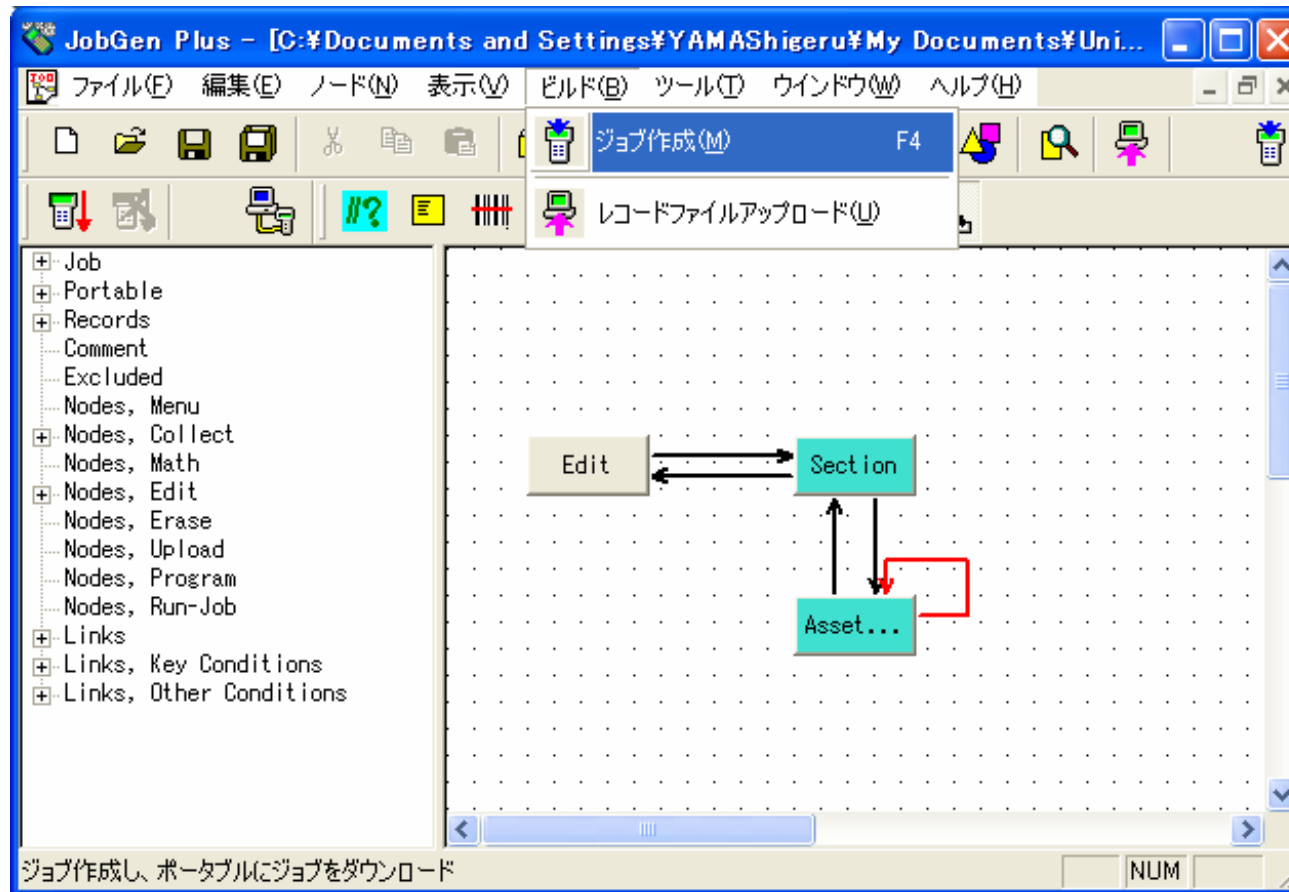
JobGen Plus - [C:¥Documents and Settings¥YAMAShigeru¥My Documents¥Uni...

ファイル(F) 編集(E) ノード(N) 表示(V) ビルド(B) ツール(T) ウインドウ(W) ヘルプ(H)

ジョブ作成(M) F4
レコードファイルアップロード(U)

Job
Portable
Records
Comment
Excluded
Nodes, Menu
Nodes, Collect
Nodes, Math
Nodes, Edit
Nodes, Erase
Nodes, Upload
Nodes, Program
Nodes, Run-Job
Links
Links, Key Conditions
Links, Other Conditions

Edit
Section
Asset...

ジョブ作成し、ポータブルにジョブをダウンロード
NUM